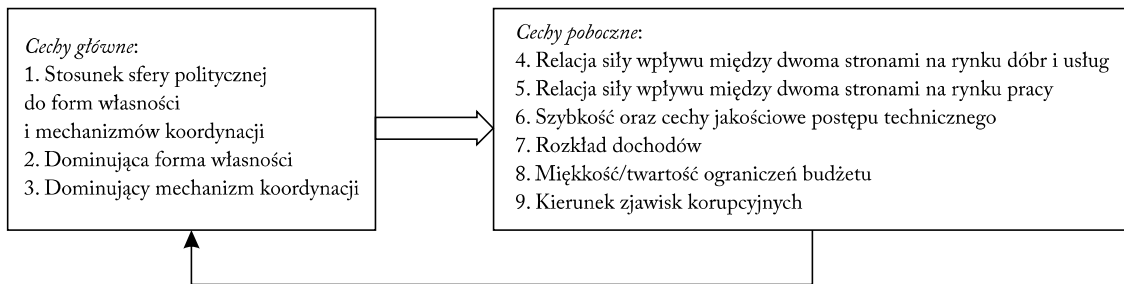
Cechy główne:
1. Stosunek sfery politycznej do form własności i mechanizmów koordynacji
2. Dominująca forma własności
3. Dominujący mechanizm koordynacji

Cechy poboczne:
4. Relacja siły wpływu między dwoma stronami na rynku dóbr i usług
5. Relacja siły wpływu między dwoma stronami na rynku pracy
6. Szybkość oraz cechy jakościowe postępu technicznego
7. Rozkład dochodów
8. Miękkość/twartość ograniczeń budżetu
9. Kierunek zjawisk korupcyjnych